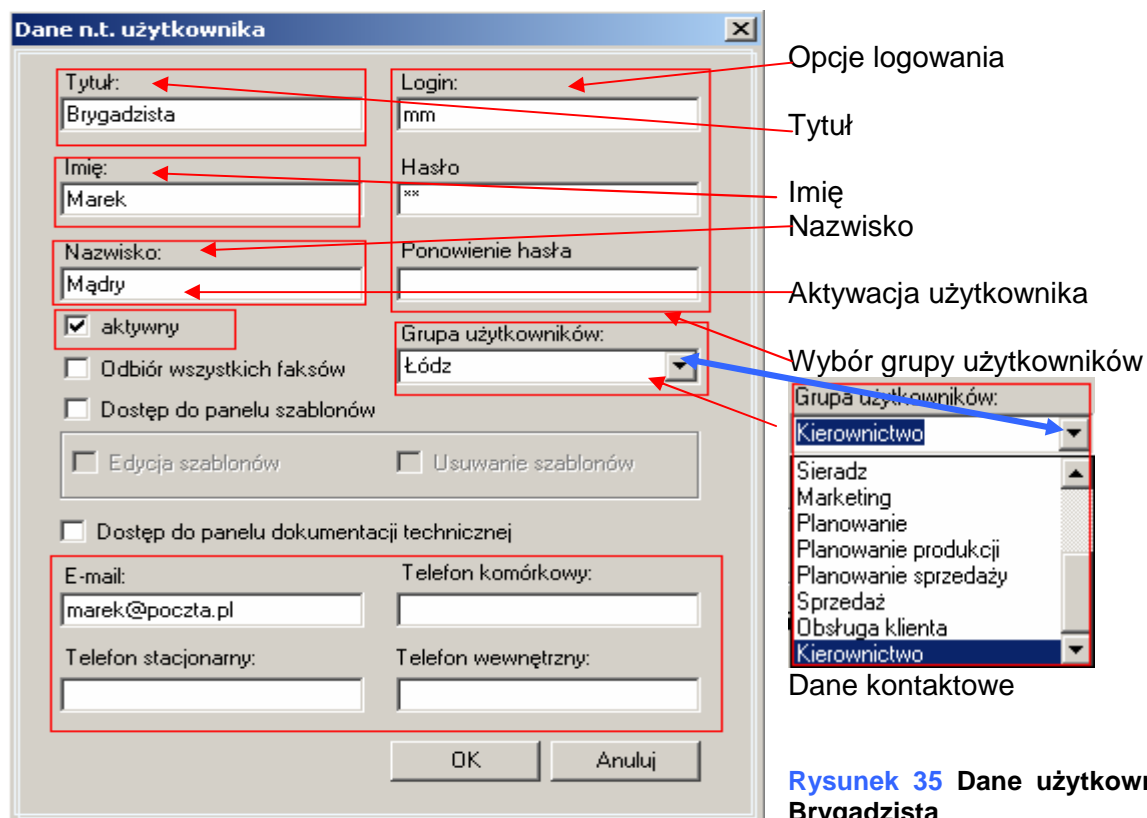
Dane n.t. użytkownika

Tytuł:
Brygadzista
Imię:
Marek
Nazwisko:
Mądry
aktywny
Odbiór wszystkich faksów
Dostęp do panelu szablonów
Edycja szablonów
Usuwanie szablonów
Dostęp do panelu dokumentacji technicznej
Login:
mm
Hasło
**
Ponowienie hasła
Grupa użytkowników:
Łódz
E-mail:
marek@poczta.pl
Telefon komórkowy:
Telefon stacjonarny:
Telefon wewnętrzny:
OK
Anuluj

Opcje logowania
Tytuł
Imię
Nazwisko
Aktywacja użytkownika
Wybór grupy użytkowników

Grupa użytkowników:
Kierownictwo
Sieradz
Marketing
Planowanie
Planowanie produkcji
Planowanie sprzedaży
Sprzedaż
Obsługa klienta
Kierownictwo

Dane kontaktowe

Rysunek 35 Dane użytkowni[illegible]
Brygadzista